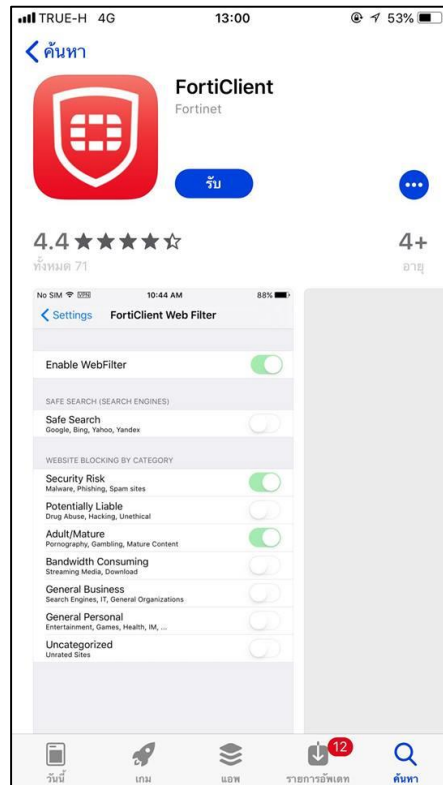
TRUE-H 4G 13:00 53%

ค้นหา

FortiClient
Fortinet

รับ

4.4 ★★★★☆
ทั้งหมด 71

4+
อายุ

No SIM 10:44 AM 88%

Settings FortiClient Web Filter

Enable WebFilter

SAFE SEARCH (SEARCH ENGINES)

Safe Search
Google, Bing, Yahoo, Yandex

WEBSITE BLOCKING BY CATEGORY

Security Risk
Malware, Phishing, Spam sites

Potentially Liable
Drug Abuse, Hacking, Unethical

Adult/Mature
Pornography, Gambling, Mature Content

Bandwidth Consuming
Streaming Media, Download

General Business
Search Engines, IT, General Organizations

General Personal
Entertainment, Games, Health, IM, ...

Uncategorized
Unrated Sites

วันนี้ เกม แอพ 12 รายการอัพเดท ค้นหา